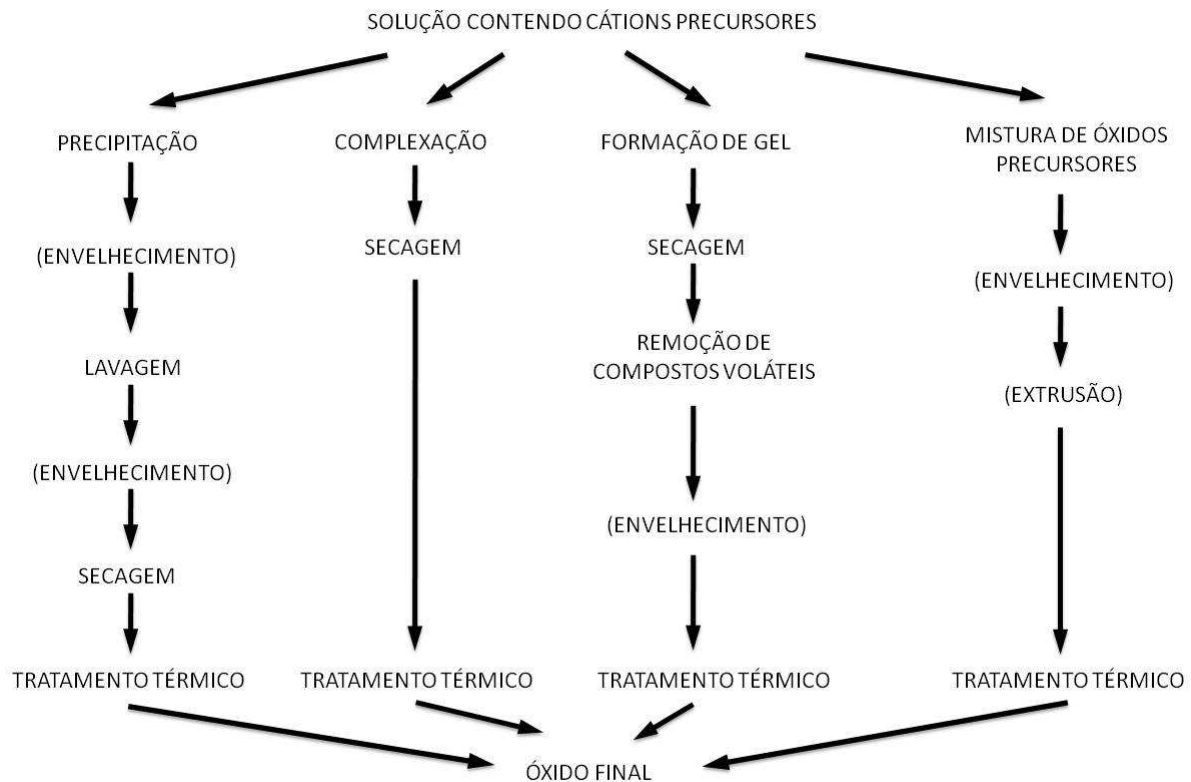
SOLUÇÃO CONTENDO CÁTIONS PRECURSORES

PRECIPITAÇÃO

(ENVELHECIMENTO)

LAVAGEM

(ENVELHECIMENTO)

SECAGEM

TRATAMENTO TÉRMICO

COMPLEXAÇÃO

SECAGEM

TRATAMENTO TÉRMICO

FORMAÇÃO DE GEL

SECAGEM

REMOÇÃO DE COMPOSTOS VOLÁTEIS

(ENVELHECIMENTO)

TRATAMENTO TÉRMICO

MISTURA DE ÓXIDOS PRECURSORES

(ENVELHECIMENTO)

(EXTRUSÃO)

TRATAMENTO TÉRMICO

ÓXIDO FINAL